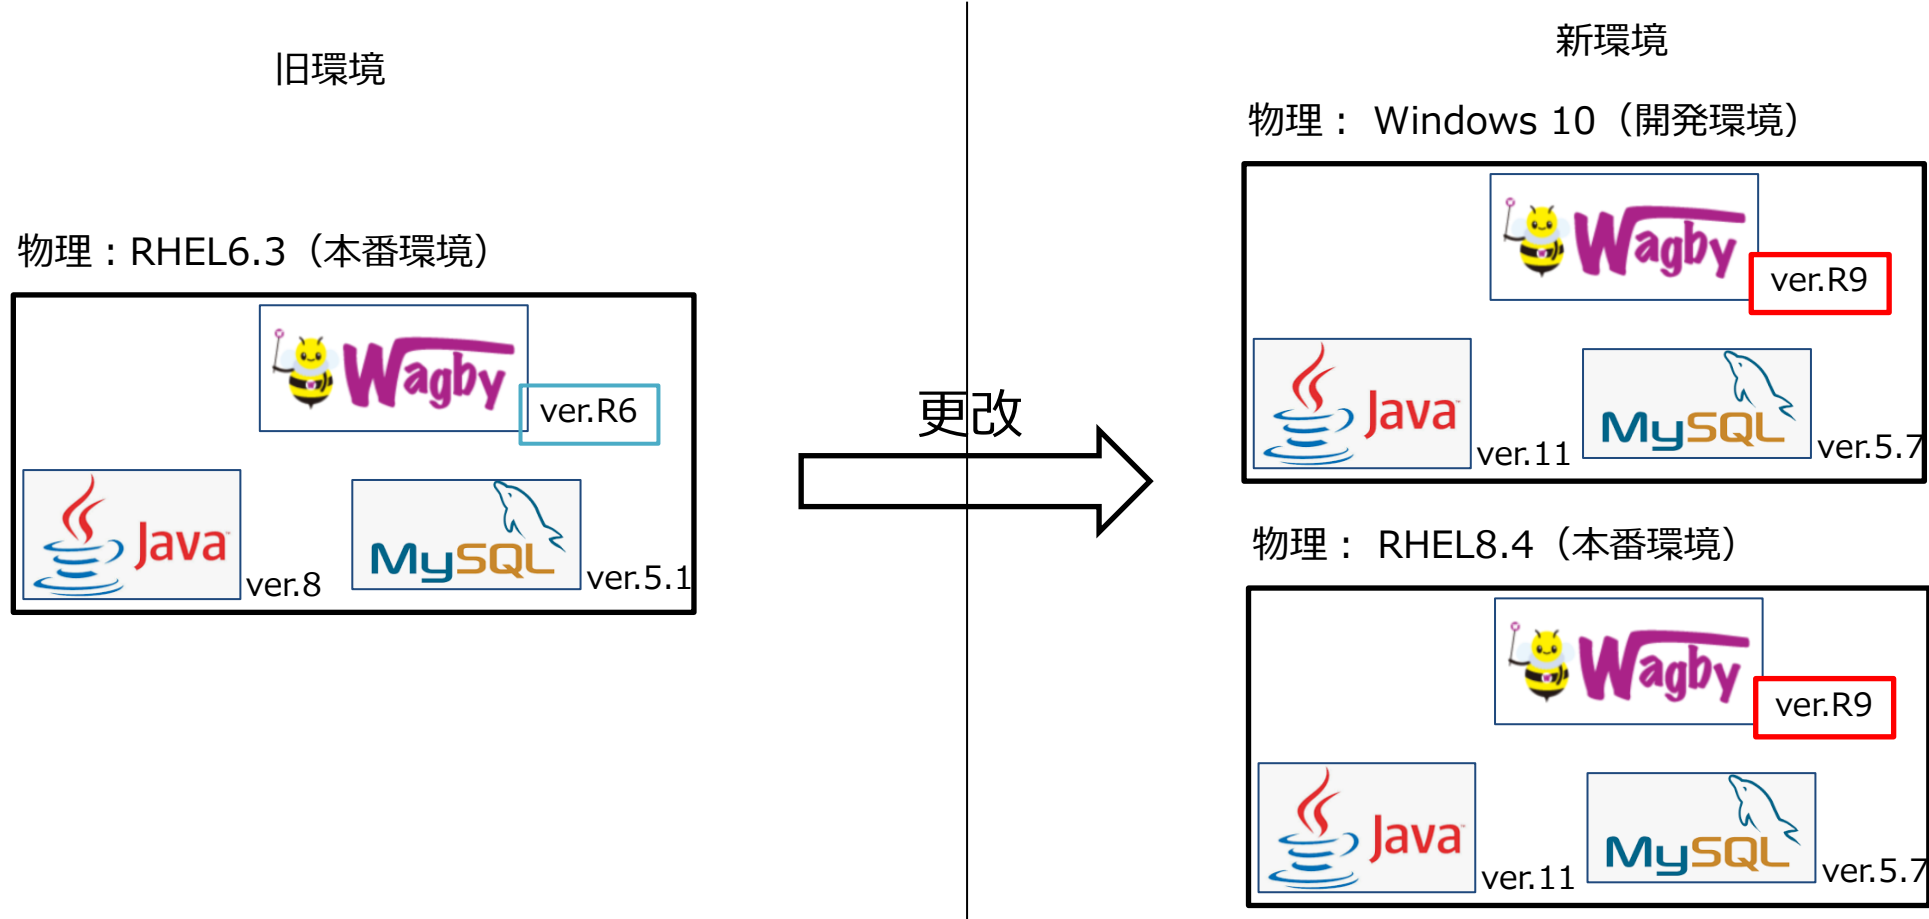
旧環境

物理：RHEL6.3（本番環境）

Wagby

ver.R6

Java

ver.8

MySQL

ver.5.1

更改

新環境

物理： Windows 10（開発環境）

Wagby

ver.R9

Java

ver.11

MySQL

ver.5.7

物理： RHEL8.4（本番環境）

Wagby

ver.R9

Java

ver.11

MySQL

ver.5.7